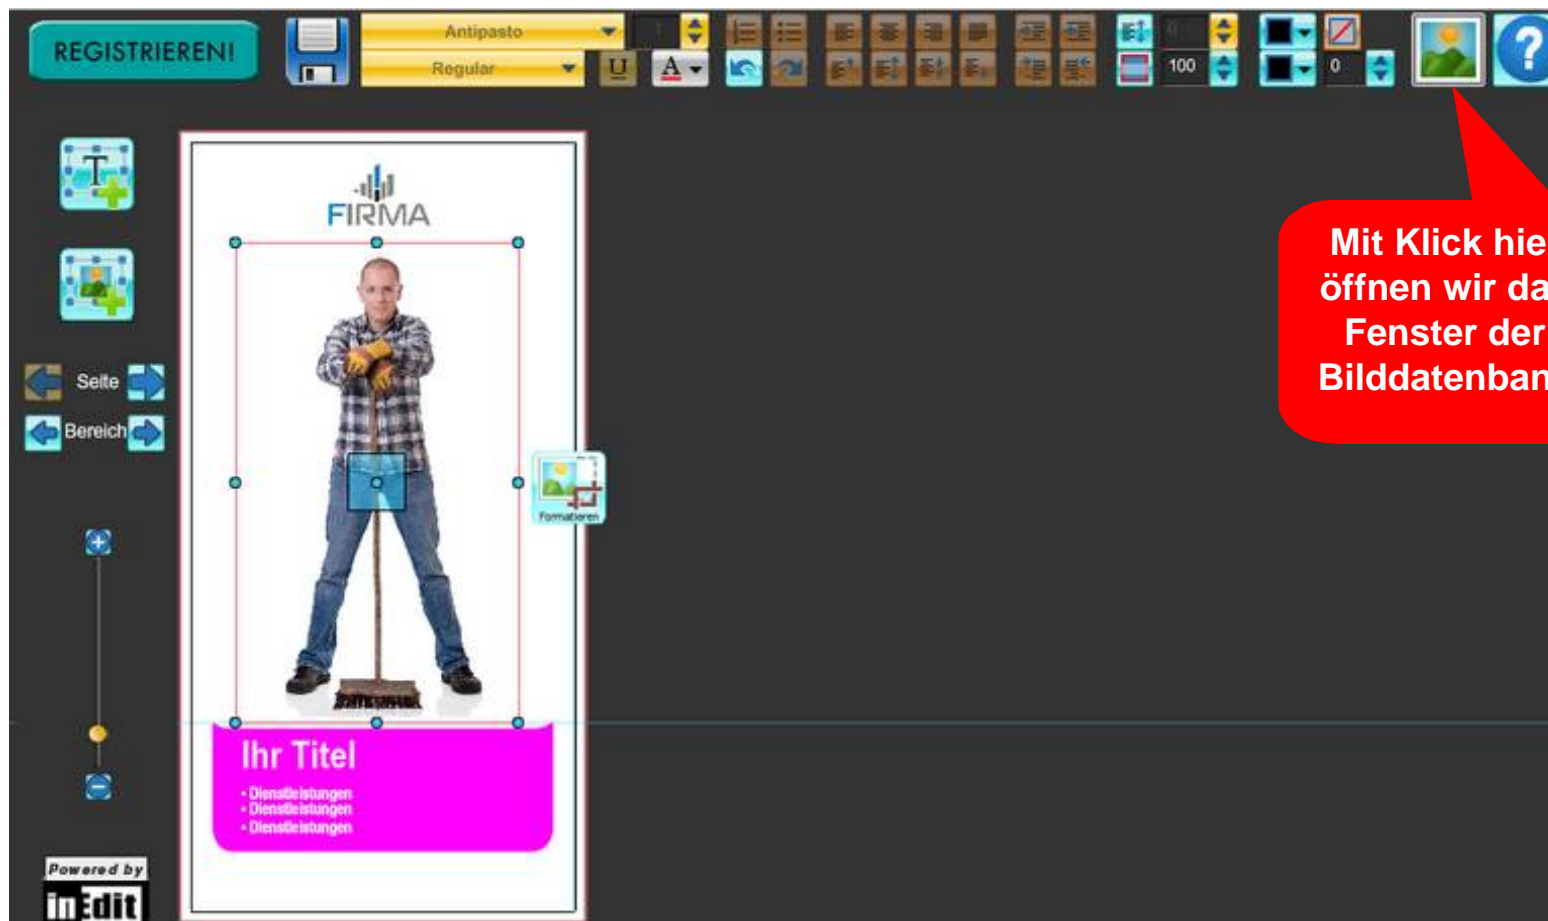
REGISTRIEREN!

Antipasto
Regular

100
0

Mit Klick hie
öffnen wir da
Fenster der
Bilddatenban

Seite
Bereich

FIRMA

Formatieren

Ihr Titel
• Dienstleistungen
• Dienstleistungen
• Dienstleistungen

Powered by
inEdit